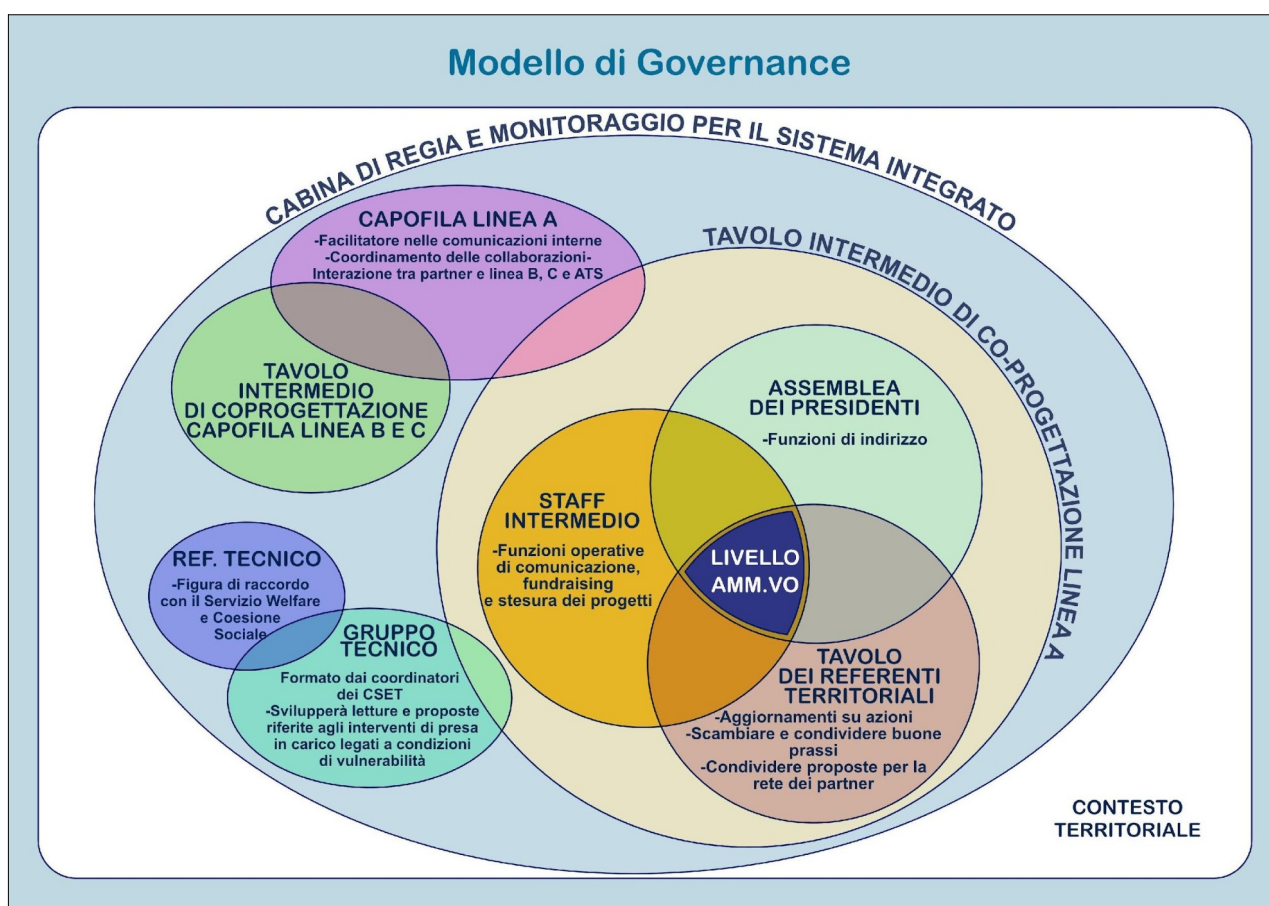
Modello di Governance

CABINA DI REGIA E MONITORAGGIO PER IL SISTEMA INTEGRATO

CAPOFILA LINEA A
-Facilitatore nelle comunicazioni interne
-Coordinamento delle collaborazioni-
Interazione tra partner e linea B, C e ATS

TAVOLO INTERMEDIO DI CO-PROGETTAZIONE LINEA A

TAVOLO INTERMEDIO DI COPROGETTAZIONE CAPOFILA LINEA B E C

ASSEMBLEA DEI PRESIDENTI
-Funzioni di indirizzo

STAFF INTERMEDIO
-Funzioni operative di comunicazione, fundraising e stesura dei progetti

LIVELLO AMM.VO

REF. TECNICO
-Figura di raccordo con il Servizio Welfare e Coesione Sociale

GRUPPO TECNICO
Formato dai coordinatori dei CSET
-Svilupperà letture e proposte riferite agli interventi di presa in carico legati a condizioni di vulnerabilità

TAVOLO DEI REFERENTI TERRITORIALI
-Aggiornamenti su azioni
-Scambiare e condividere buone prassi
-Condividere proposte per la rete dei partner

CONTESTO TERRITORIALE